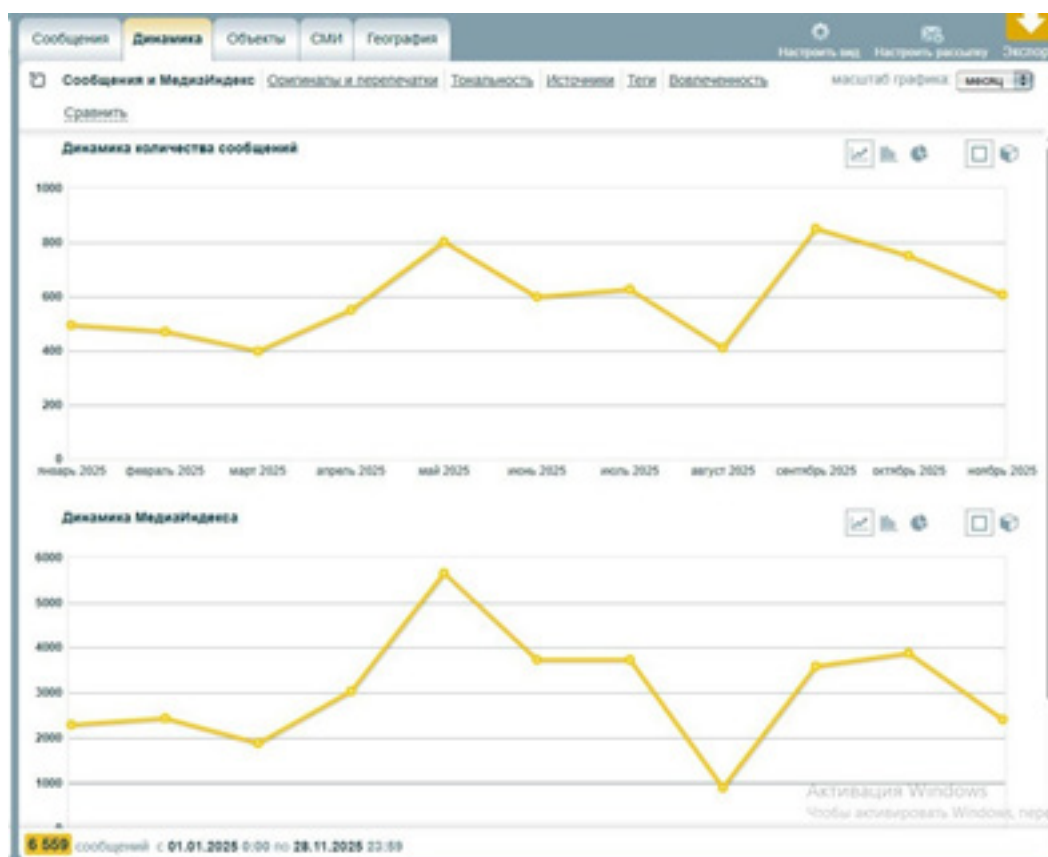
Сообщения Динамика Объекты СМИ География

Настроить вид Настроить рассылку Экспор

Сообщения и МедиаИндекс Оригиналы и перепечатки Тональность Источники Теги Вовлеченность масштаб графика: месяц

Сравнить

Динамика количества сообщений

1000
800
600
400
200
0

январь 2025 февраль 2025 март 2025 апрель 2025 май 2025 июнь 2025 июль 2025 август 2025 сентябрь 2025 октябрь 2025 ноябрь 2025

Динамика МедиаИндекса

6000
5000
4000
3000
2000
1000
0

Активация Windows
Чтобы активировать Windows, пере

6 559 сообщений с 01.01.2025 0:00 по 28.11.2025 23:59